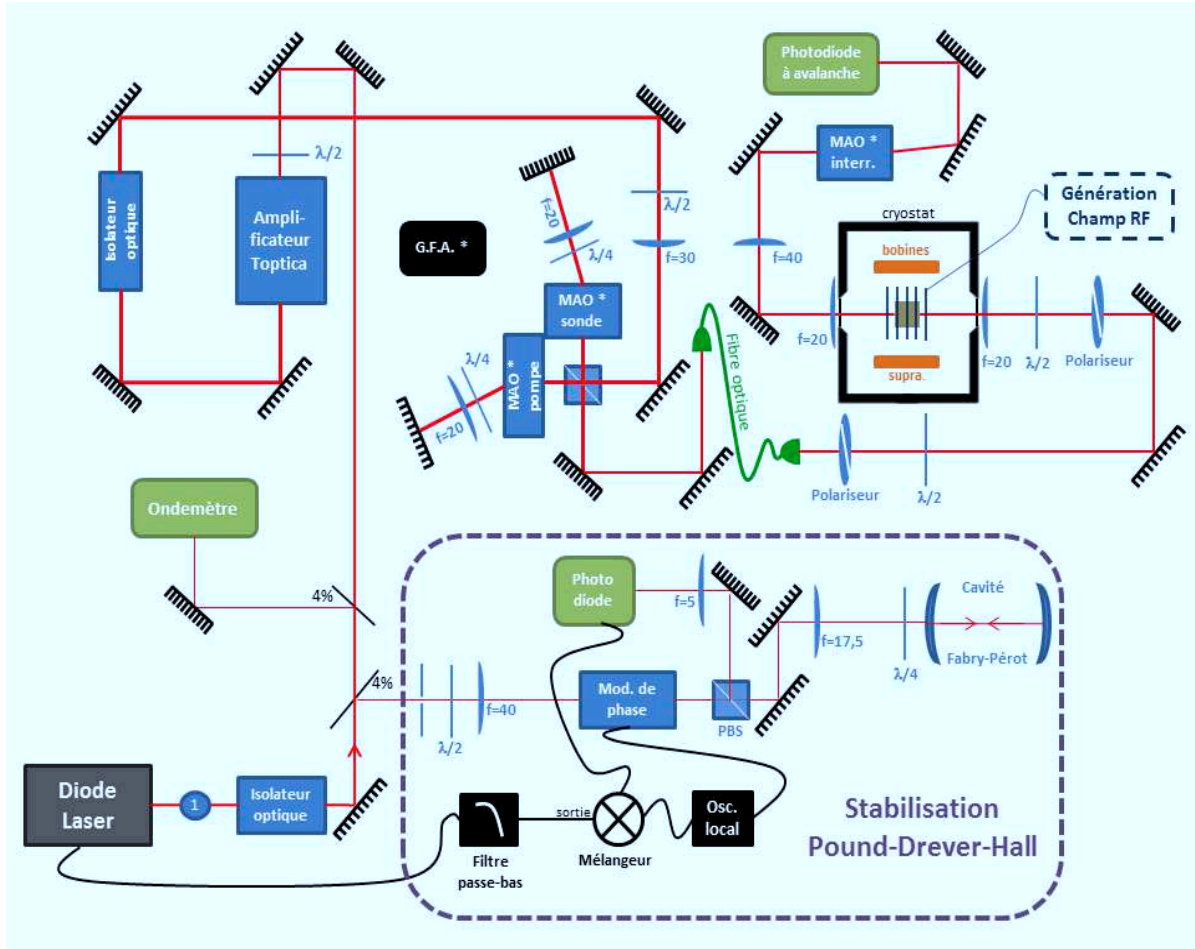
Photodiode à avalanche

MAO * interr.

Génération Champ RF

Isolateur optique

$\lambda/2$

Ampli-ficateur Toptica

G.F.A. *

f=20

$\lambda/4$

$\lambda/2$

f=30

f=40

cryostat

bobines

supra.

MAO * sonde

MAO * pompe

$\lambda/4$

f=20

Fibre optique

f=20

f=20

$\lambda/2$

Polariseur

Polariseur

$\lambda/2$

Ondemètre

4%

4%

Photo diode

f=5

f=17,5

$\lambda/4$

Cavité

Fabry-Pérot

f=40

$\lambda/2$

Mod. de phase

PBS

Diode Laser

1

Isolateur optique

sortie

Filtre passe-bas

Mélangeur

Osc. local

Stabilisation Pound-Drever-Hall